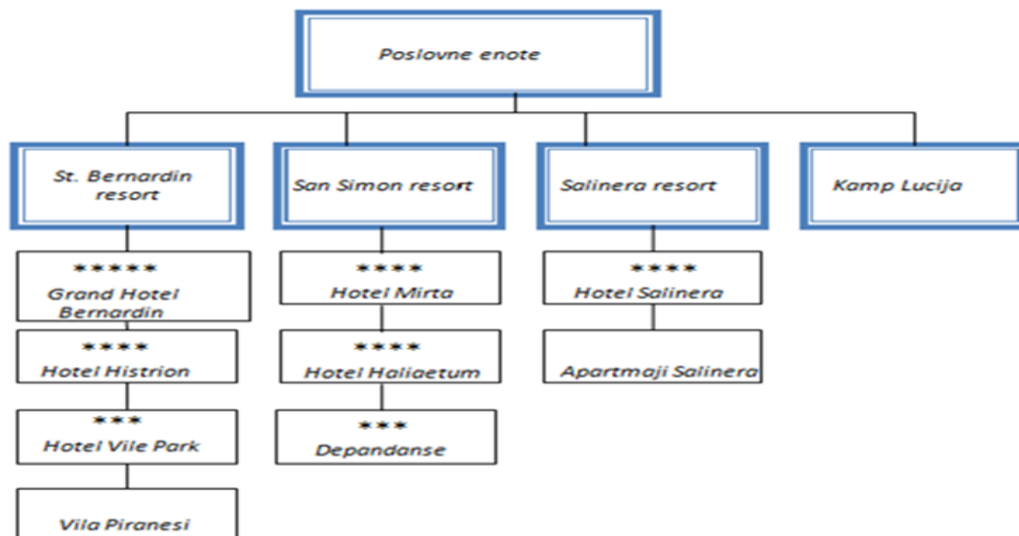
Poslovne enote

St. Bernardin resort

San Simon resort

Salinera resort

Kamp Lucija

\*\*\*\*\*
Grand Hotel Bernardin

\*\*\*\*
Hotel Histrion

\*\*\*
Hotel Vile Park

Vila Piranesi

\*\*\*\*
Hotel Mirta

\*\*\*\*
Hotel Haliaetum

\*\*\*
Depandanse

\*\*\*\*
Hotel Salinera

Apartmaji Salinera